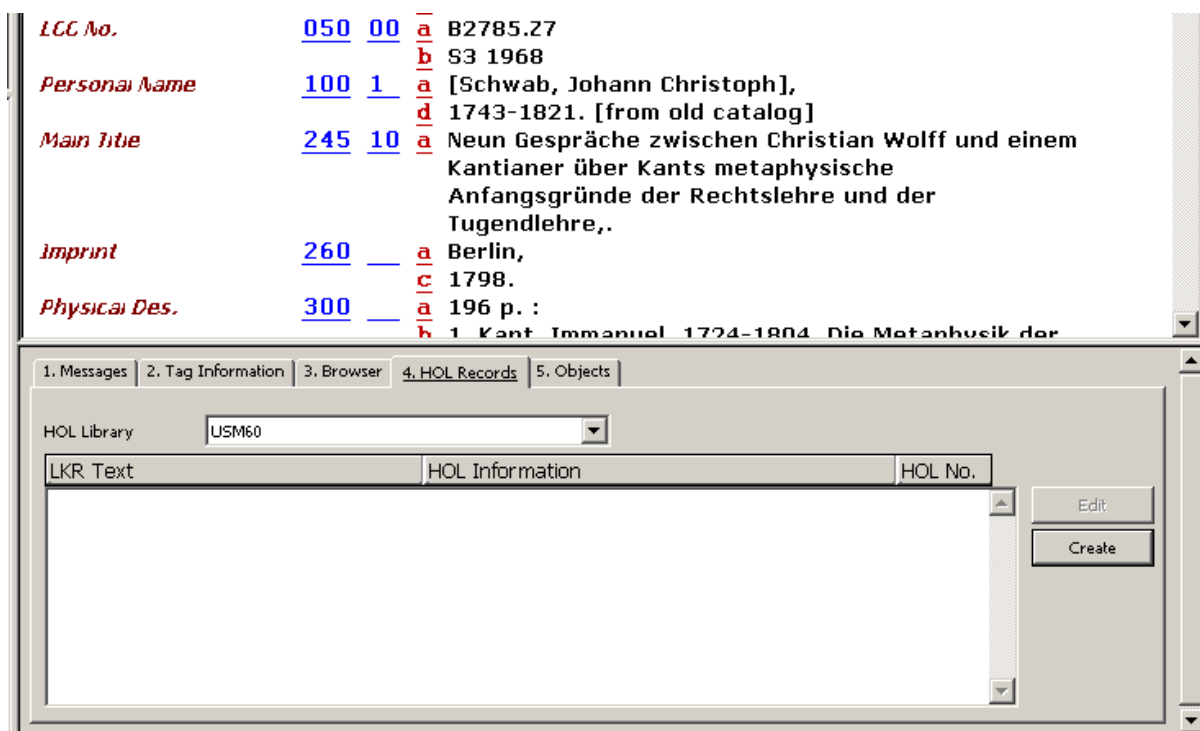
LCC No. 050 00 a B2785.27
b S3 1968
Personal Name 100 1 a [Schwab, Johann Christoph],
d 1743-1821. [from old catalog]
Main Title 245 10 a Neun Gespräche zwischen Christian Wolff und einem Kantianer über Kants metaphysische Anfangsgründe der Rechtslehre und der Tugendlehre,.
Imprint 260 __ a Berlin,
c 1798.
Physical Des. 300 __ a 196 p. :
b 1. Kant, Immanuel, 1724-1804. Die Metaphysik der

1. Messages | 2. Tag Information | 3. Browser | 4. HOL Records | 5. Objects

HOL Library USM60

| LKR Text | HOL Information | HOL No. |
|---|---|---|

Edit
Create